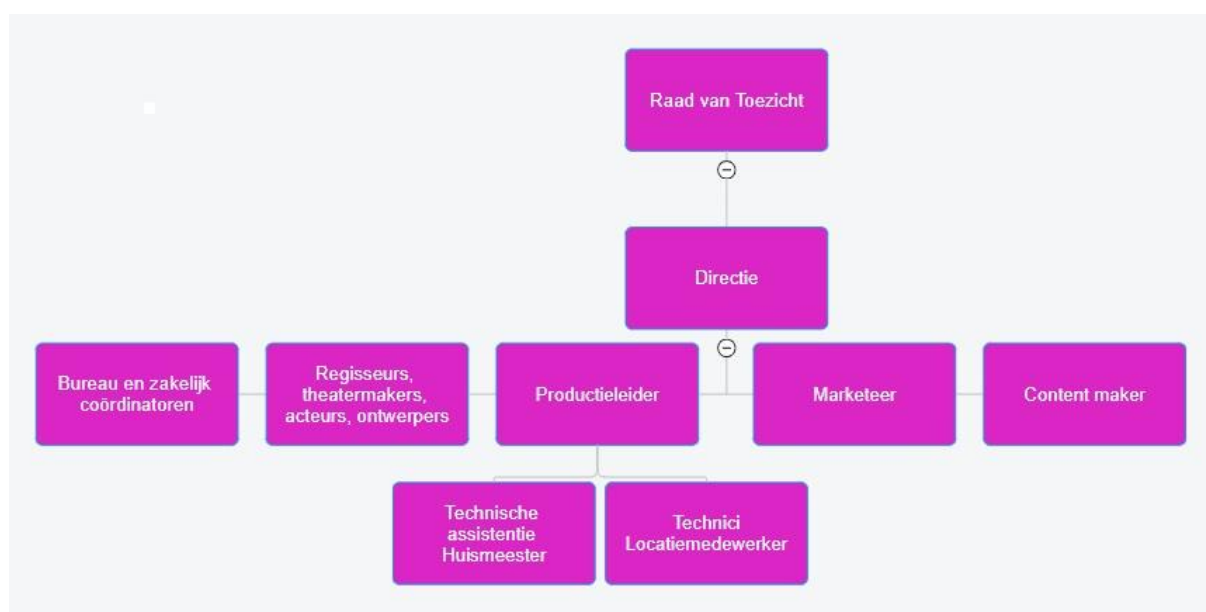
Raad van Toezicht

Directie

Bureau en zakelijk coördinatoren

Regisseurs, theatermakers, acteurs, ontwerpers

Productieleider

Marketeer

Content maker

Technische assistentie Huismeester

Technici Locatiemedewerker